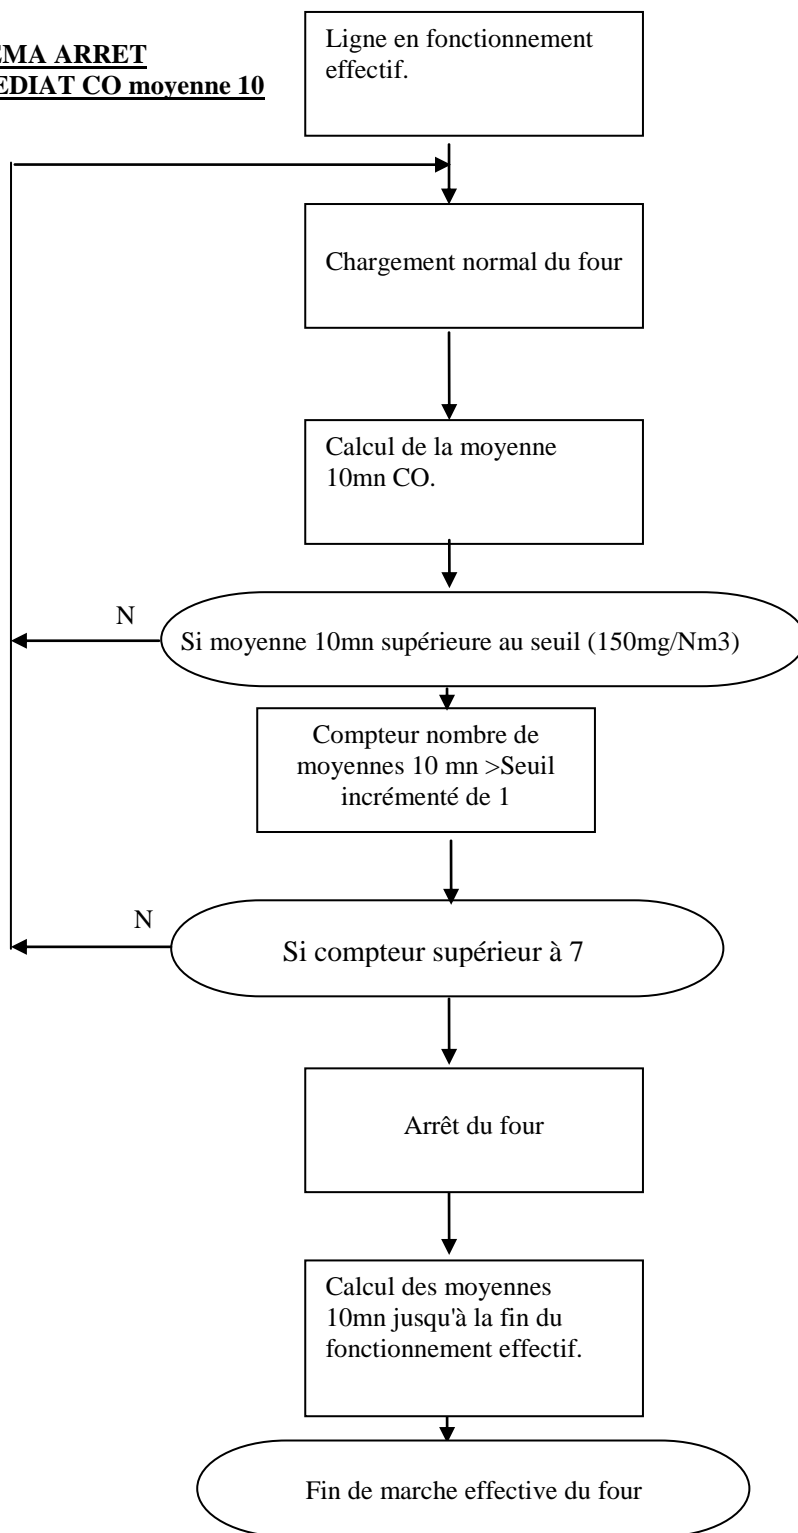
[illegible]MA ARRET
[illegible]EDIAT CO moyenne 10

Ligne en fonctionnement effectif.

Chargement normal du four

Calcul de la moyenne 10mn CO.

N

Si moyenne 10mn supérieure au seuil (150mg/Nm3)

Compteur nombre de moyennes 10 mn >Seuil incrémenté de 1

N

Si compteur supérieur à 7

Arrêt du four

Calcul des moyennes 10mn jusqu'à la fin du fonctionnement effectif.

Fin de marche effective du four